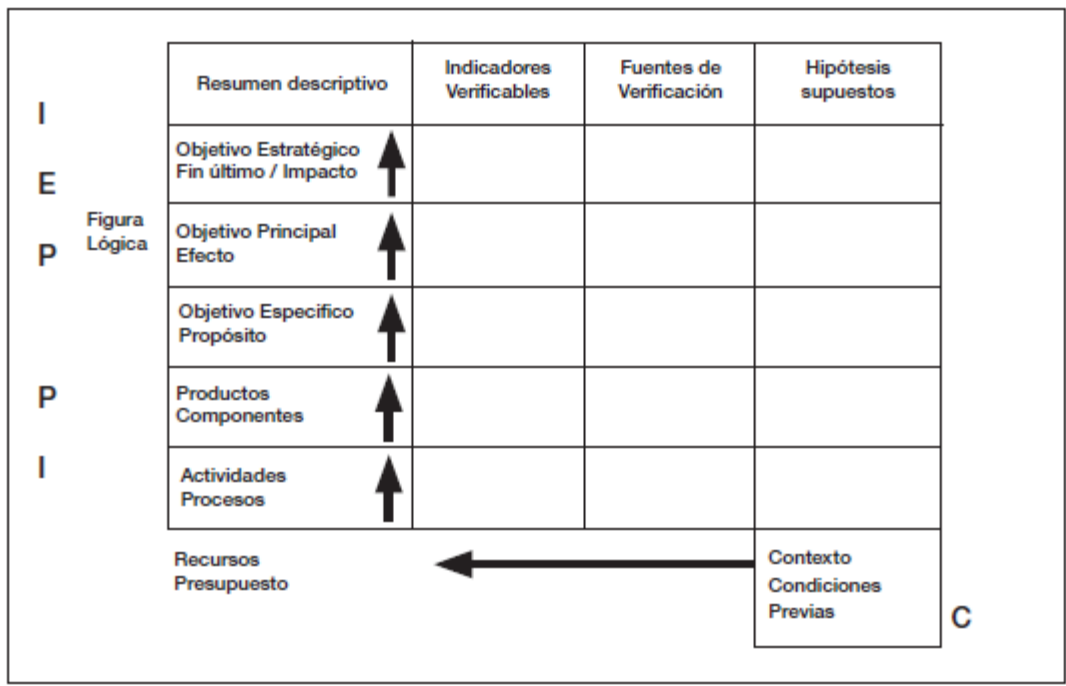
I

E

Figura Lógica

P

P

I

| Resumen descriptivo | Indicadores Verificables | Fuentes de Verificación | Hipótesis supuestos |
|---|---|---|---|
| Objetivo Estratégico Fin último / Impacto | | | |
| Objetivo Principal Efecto | | | |
| Objetivo Específico Propósito | | | |
| Productos Componentes | | | |
| Actividades Procesos | | | |

Recursos Presupuesto

Contexto Condiciones Previas

C